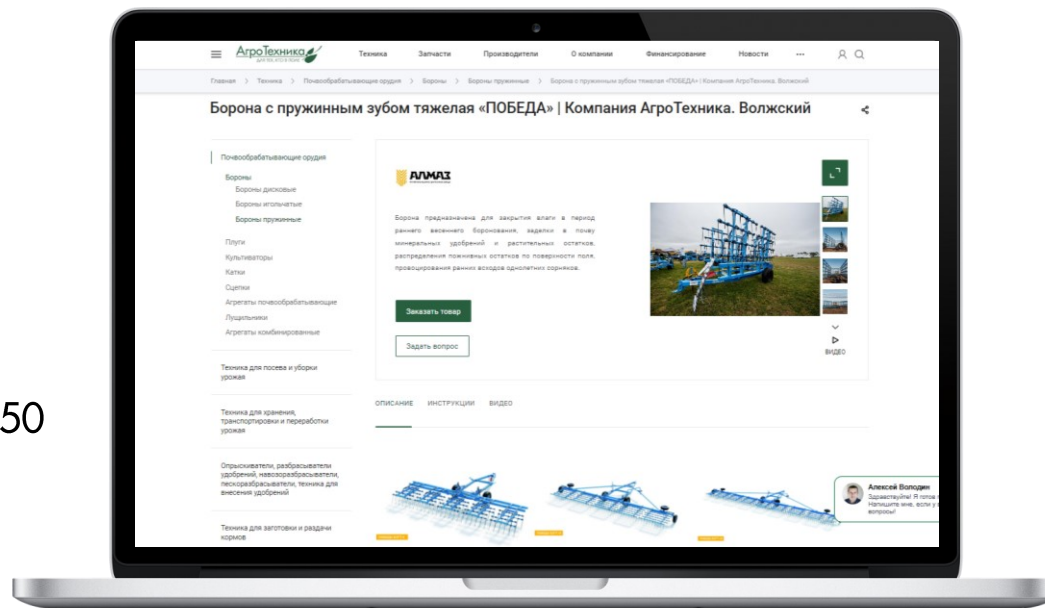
АгроТехника

Техника Запчасти Производители О компании Финансирование Новости ···

Главная > Техника > Почвообрабатывающие орудия > Бороны > Бороны пружинные > Борона с пружинным зубом тяжелая «ПОБЕДА» | Компания АгроТехника. Волжский

Борона с пружинным зубом тяжелая «ПОБЕДА» | Компания АгроТехника. Волжский

Почвообрабатывающие орудия
Бороны
Бороны дисковые
Бороны игольчатые
Бороны пружинные
Плуги
Культиваторы
Катки
Сцепки
Агрегаты почвообрабатывающие
Лущильники
Агрегаты комбинированные

Техника для посева и уборки урожая

Техника для хранения, транспортировки и переработки урожая

Опрыскиватели, разбрасыватели удобрений, навозоразбрасыватели, пескоразбрасыватели, техника для внесения удобрений

Техника для заготовки и раздачи кормов

АЛМАЗ

Борона предназначена для закрытия влаги в период раннего весеннего боронования, заделки в почву минеральных удобрений и растительных остатков, распределения пожнивных остатков по поверхности поля, провоцирования ранних всходов однолетних сорняков.

Заказать товар

Задать вопрос

ВИДЕО

ОПИСАНИЕ ИНСТРУКЦИИ ВИДЕО

Алексей Володин
Здравствуйте! Я готов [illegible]
Напишите мне, если у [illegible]
вопросы!

50